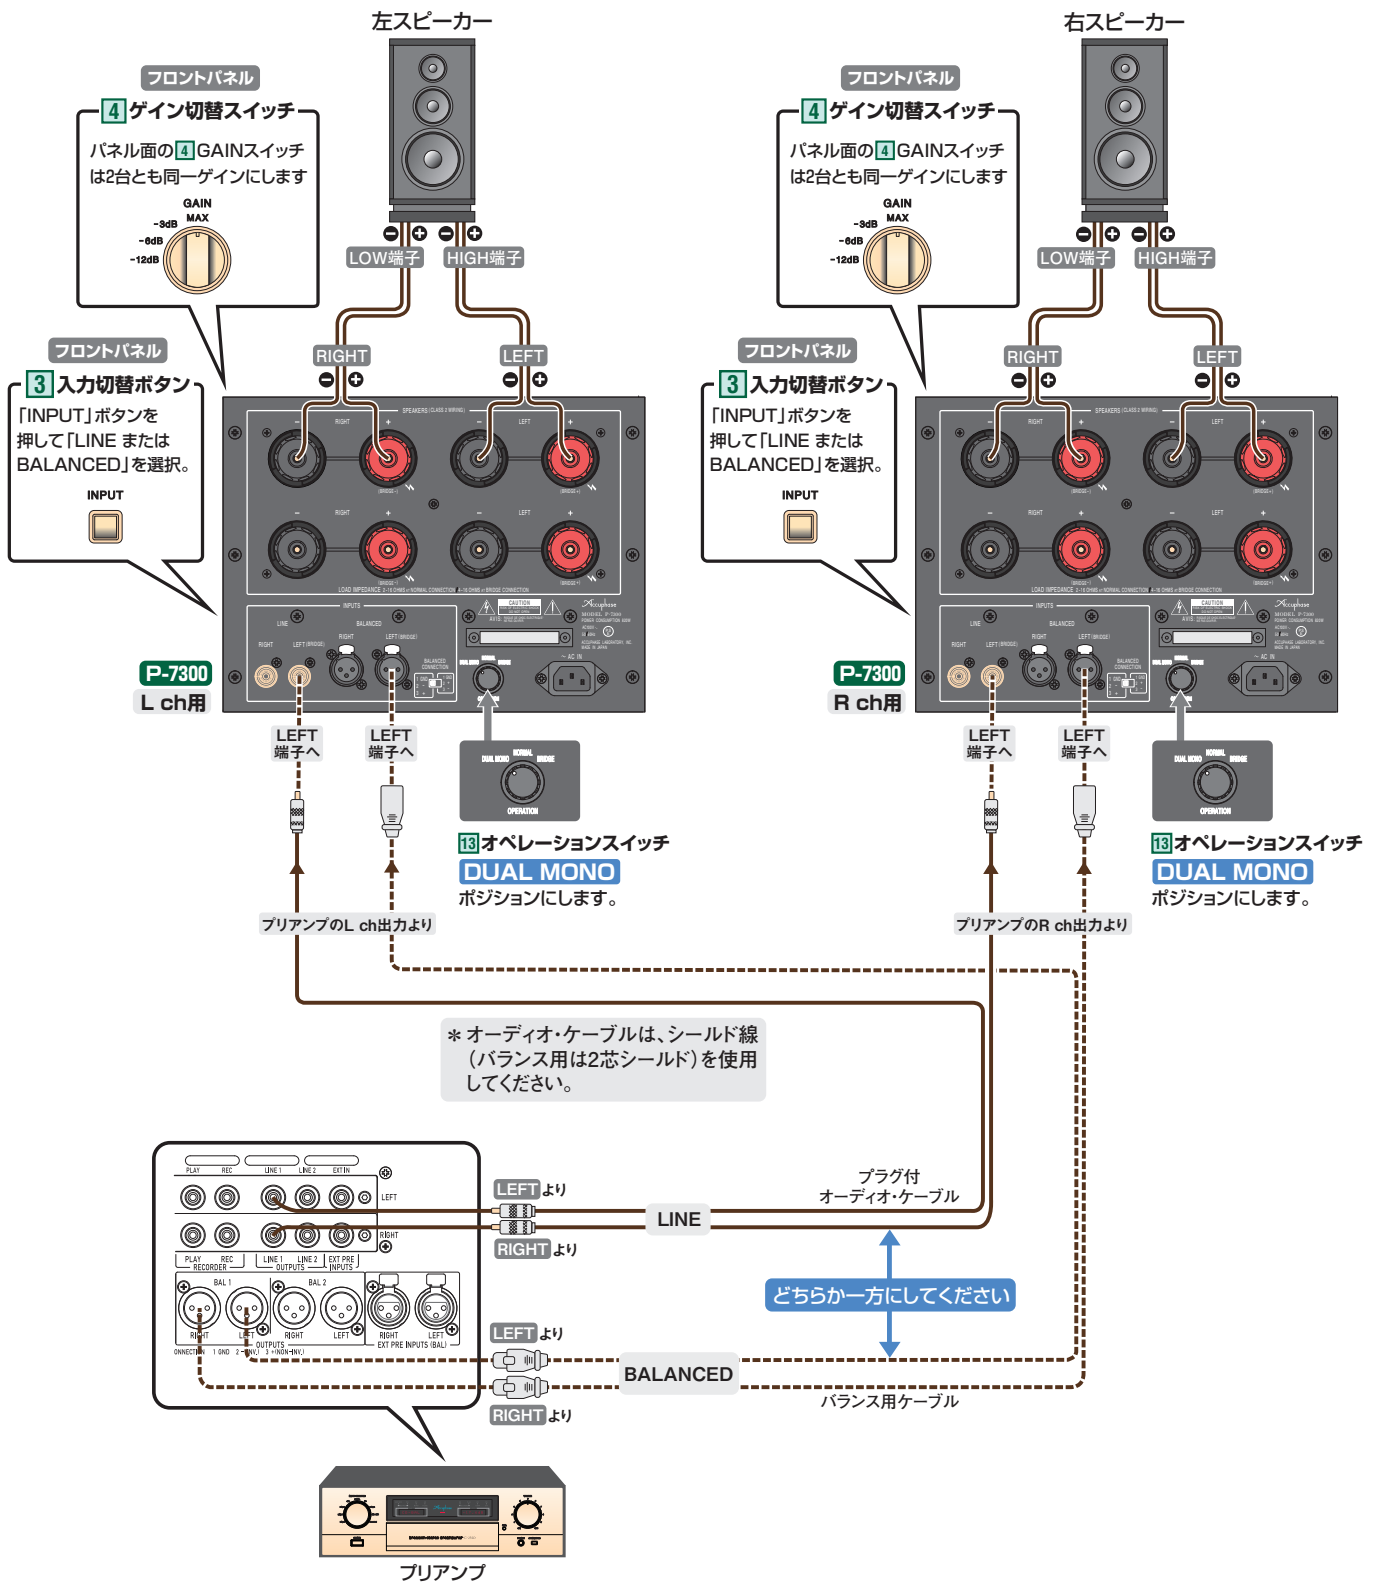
左スピーカー

右スピーカー

フロントパネル
4 ゲイン切替スイッチ
パネル面の 4 GAINスイッチは2台とも同一ゲインにします
GAIN
MAX
-3dB
-6dB
-12dB

フロントパネル
4 ゲイン切替スイッチ
パネル面の 4 GAINスイッチは2台とも同一ゲインにします
GAIN
MAX
-3dB
-6dB
-12dB

LOW端子 HIGH端子
LOW端子 HIGH端子

RIGHT LEFT
RIGHT LEFT

フロントパネル
3 入力切替ボタン
「INPUT」ボタンを押して「LINE または BALANCED」を選択。
INPUT

フロントパネル
3 入力切替ボタン
「INPUT」ボタンを押して「LINE または BALANCED」を選択。
INPUT

P-7300
L ch用

P-7300
R ch用

LEFT 端子へ
LEFT 端子へ
LEFT 端子へ
LEFT 端子へ

DUAL MONO NORMAL BRIDGE
OPERATION

DUAL MONO NORMAL BRIDGE
OPERATION

13 オペレーションスイッチ
DUAL MONO
ポジションにします。

13 オペレーションスイッチ
DUAL MONO
ポジションにします。

プリアンプのL ch出力より
プリアンプのR ch出力より

＊オーディオ・ケーブルは、シールド線（バランス用は2芯シールド）を使用してください。

LEFT より
RIGHT より
LINE
プラグ付
オーディオ・ケーブル

どちらか一方にしてください

LEFT より
RIGHT より
BALANCED
バランス用ケーブル

プリアンプ